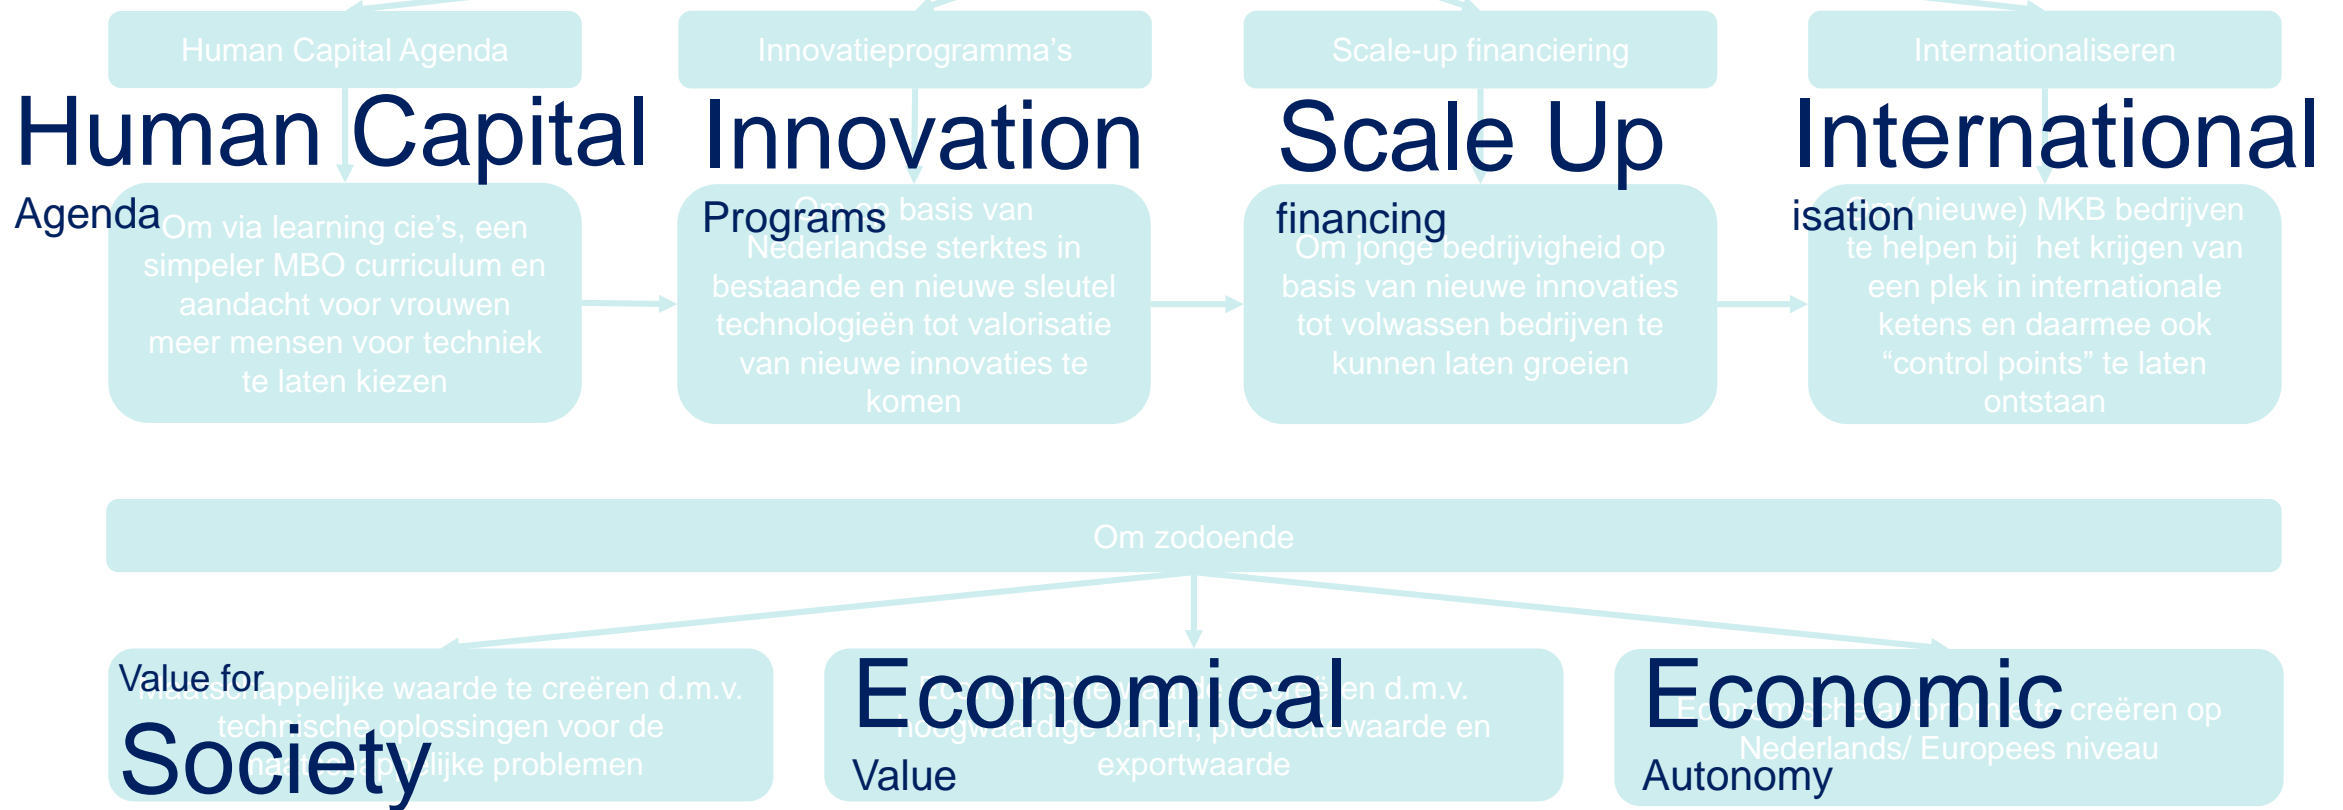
Human Capital Agenda

Human Capital

Agenda

Om via learning cie's, een simpeler MBO curriculum en aandacht voor vrouwen meer mensen voor techniek te laten kiezen

Innovatieprogramma's

Innovation

Programs

Om op basis van Nederlandse sterktes in bestaande en nieuwe sleutel technologieën tot valorisatie van nieuwe innovaties te komen

Scale-up financiering

Scale Up

financing

Om jonge bedrijvigheid op basis van nieuwe innovaties tot volwassen bedrijven te kunnen laten groeien

Internationaliseren

International

isation

Om (nieuwe) MKB bedrijven te helpen bij het krijgen van een plek in internationale ketens en daarmee ook "control points" te laten ontstaan

Om zodoende

Value for

Society

Maatschappelijke waarde te creëren d.m.v. technische oplossingen voor de maatschappelijke problemen

Economical

Value

Economische waarde te creëren d.m.v. hoogwaardige banen, productiewaarde en exportwaarde

Economic

Autonomy

Economische autonomie te creëren op Nederlands/ Europees niveau